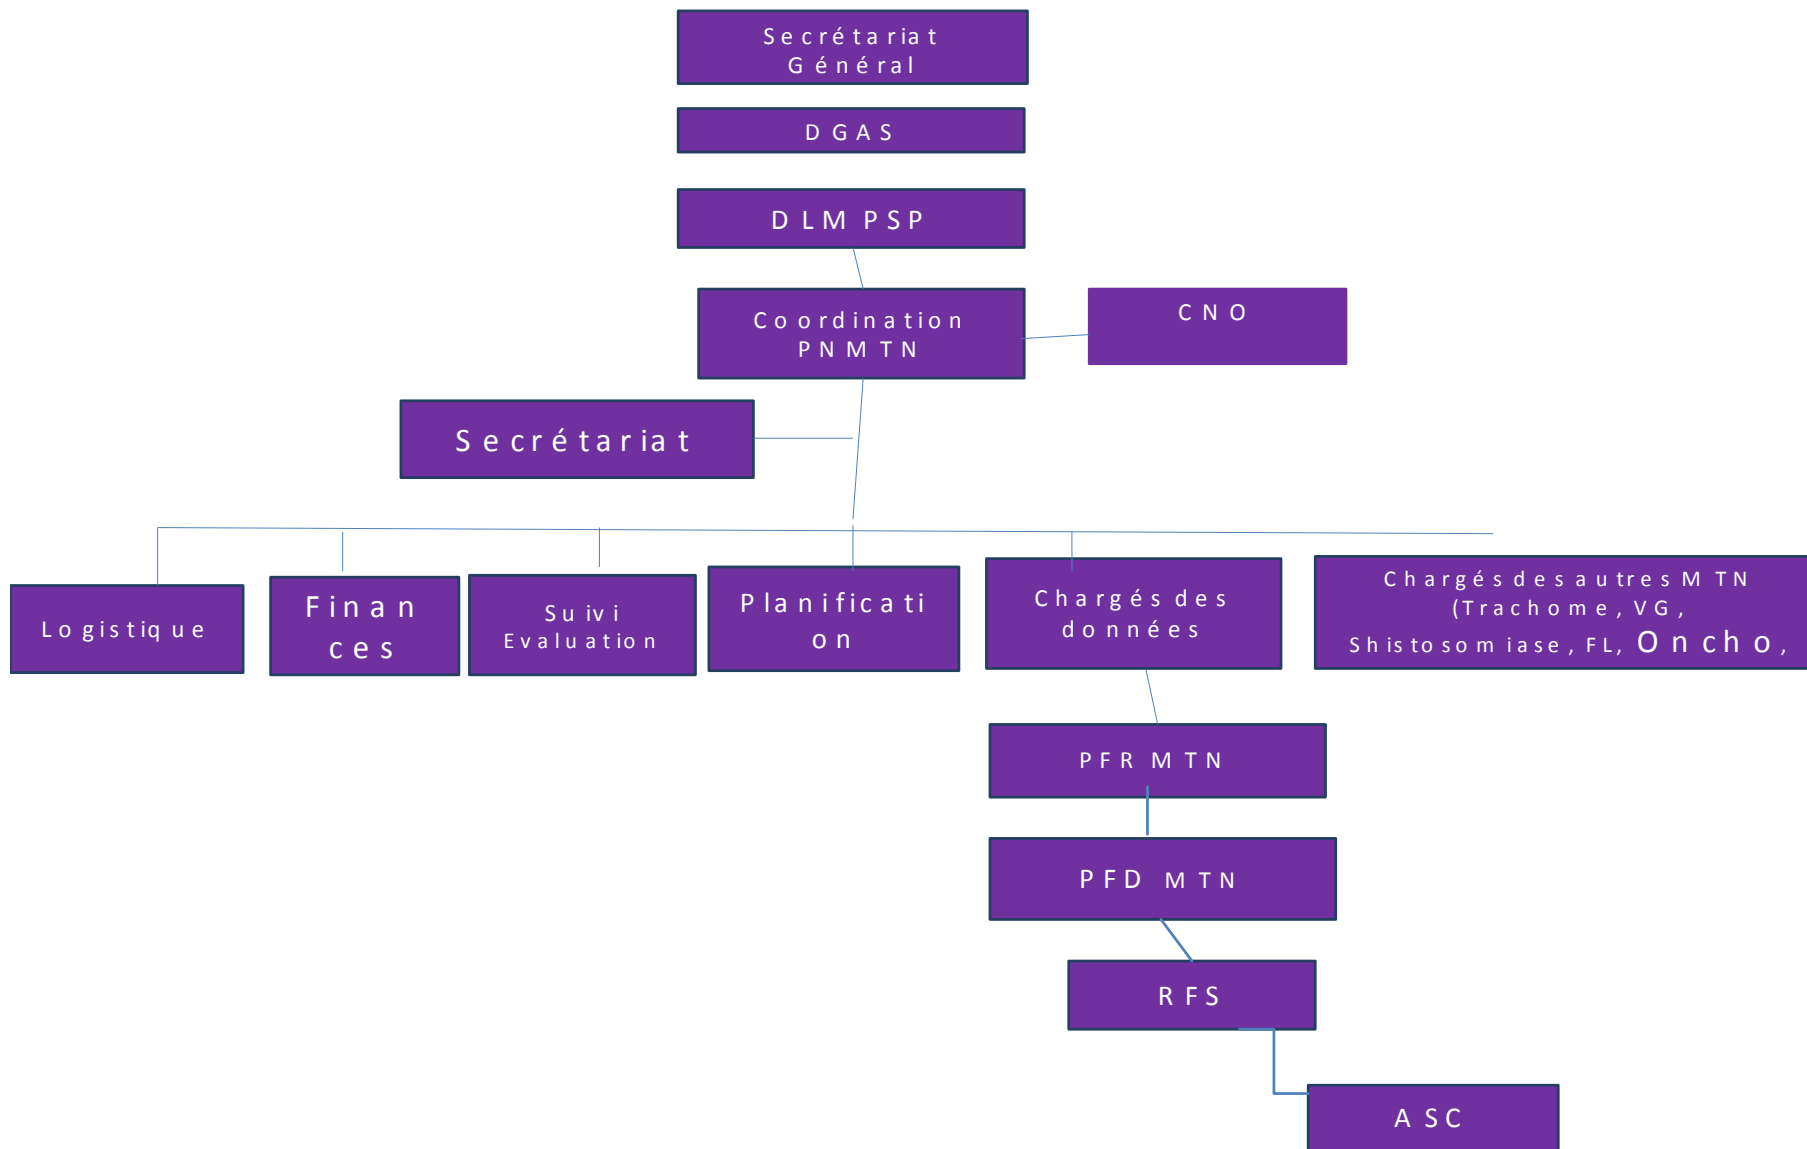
Secrétariat Général

DGAS

DLM PSP

Coordination PNMTN

CNO

Secrétariat

Logistique

Finances

Suivi Evaluation

Planification

Chargés des données

Chargés des autres MTN (Trachome, VG, Shistosomiase, FL, Oncho,

PFR MTN

PFD MTN

RFS

ASC